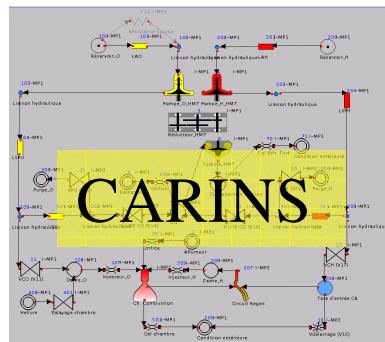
Résistance_fluide
103-MP1
Réservoir_O
LAO
Liaison hydraulique
Liaison hydraulique_RH
107-MP1
Réservoir_H
103-MP1
I-MP1
I-MP1
103-MP1
204-MP1
Liaison hydraulique
Pompe_O_HM7
Pompe_H_HM7
Liaison hydraulique
LAH
Réducteur_HM7
104-MP1
I-MP1
70-MP1
71-MP1
LAP0
Turbine_HM7
Col_Ext_Turb
Condition extérieure
Purge_O
Purge_H
CARINS
Liaison hydraulique
Liaison hydraulique
Liaison hydraulique
Orifice
Allumeur
11-MP1
108-MP1
VCO (V13)
Injecteur_O
Injecteur_H
Dôme_H
207-MP1
VCH (V13)
Circuit Régen
Hélium
Balayage chambre
Ch_Combustion
Tuyau d'entrée Ch
Col chambre
Condition extérieure
Vidanstage (V10)